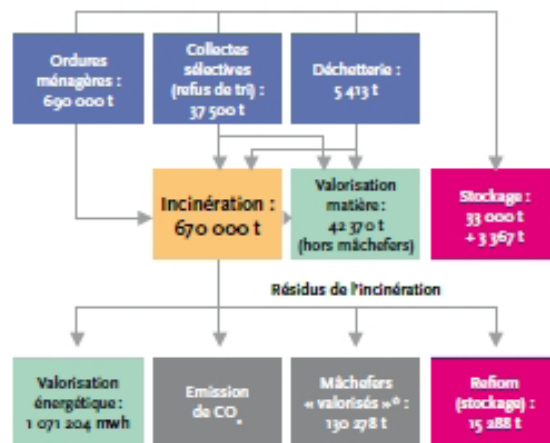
Ordures ménagères : 690 000 t

Collectes sélectives (refus de tri) : 37 500 t

Déchetterie : 5 413 t

Incinération : 670 000 t

Valorisation matière : 42 370 t (hors mâchefers)

Stockage : 33 000 t + 3 367 t

Résidus de l'incinération

Valorisation énergétique : 1 071 204 mwh

Emission de $CO_2$

Mâchefers « valorisés »* : 130 278 t

Refiom (stockage) : 15 288 t